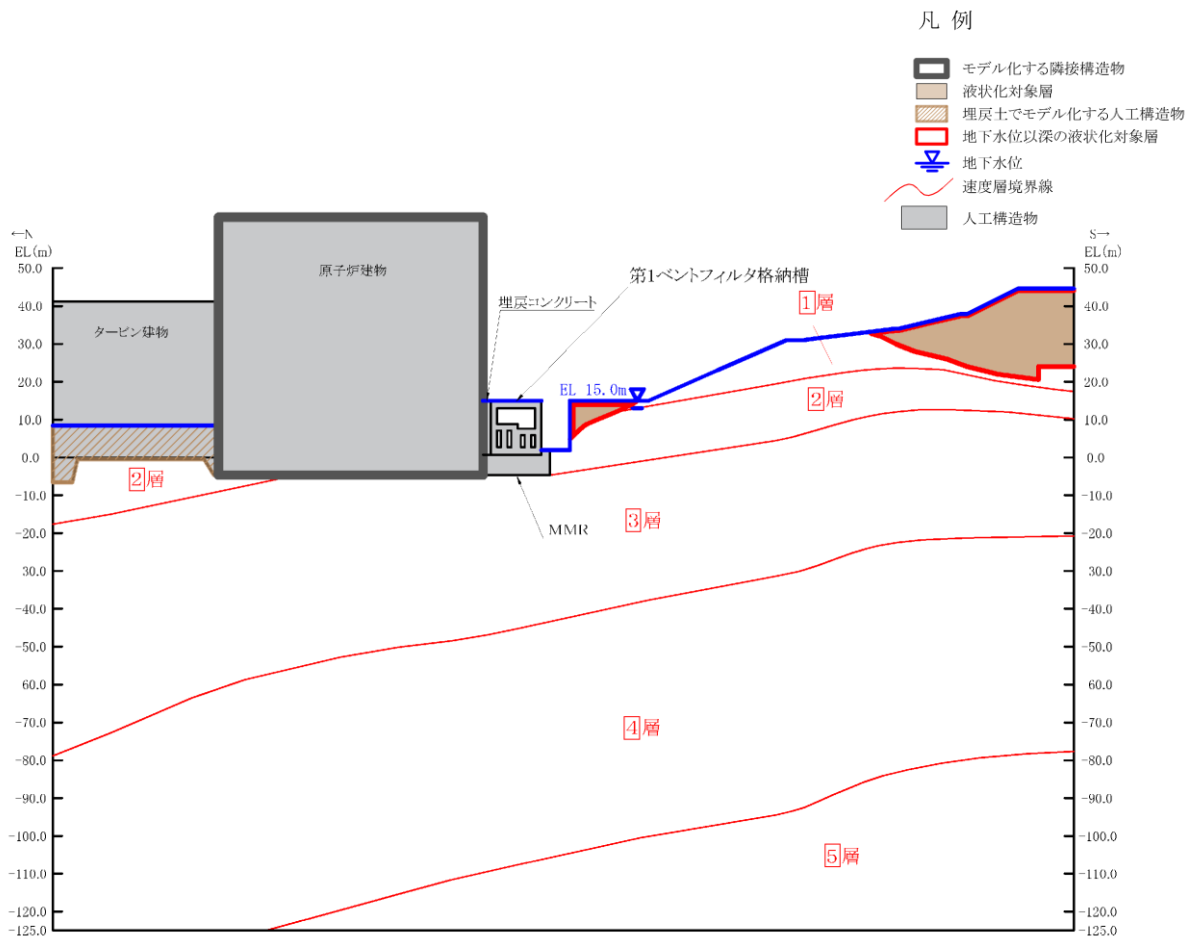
凡 例

モデル化する隣接構造物
液状化対象層
埋戻土でモデル化する人工構造物
地下水位以深の液状化対象層
地下水位
速度層境界線
人工構造物

←N
EL(m)

S→
EL(m)

50.0
40.0
30.0
20.0
10.0
0.0
-10.0
-20.0
-30.0
-40.0
-50.0
-60.0
-70.0
-80.0
-90.0
-100.0
-110.0
-120.0
-125.0

タービン建物
原子炉建物
埋戻コンクリート
第1ベントフィルタ格納槽
EL 15.0m
MMR

1層
2層
2層
3層
4層
5層